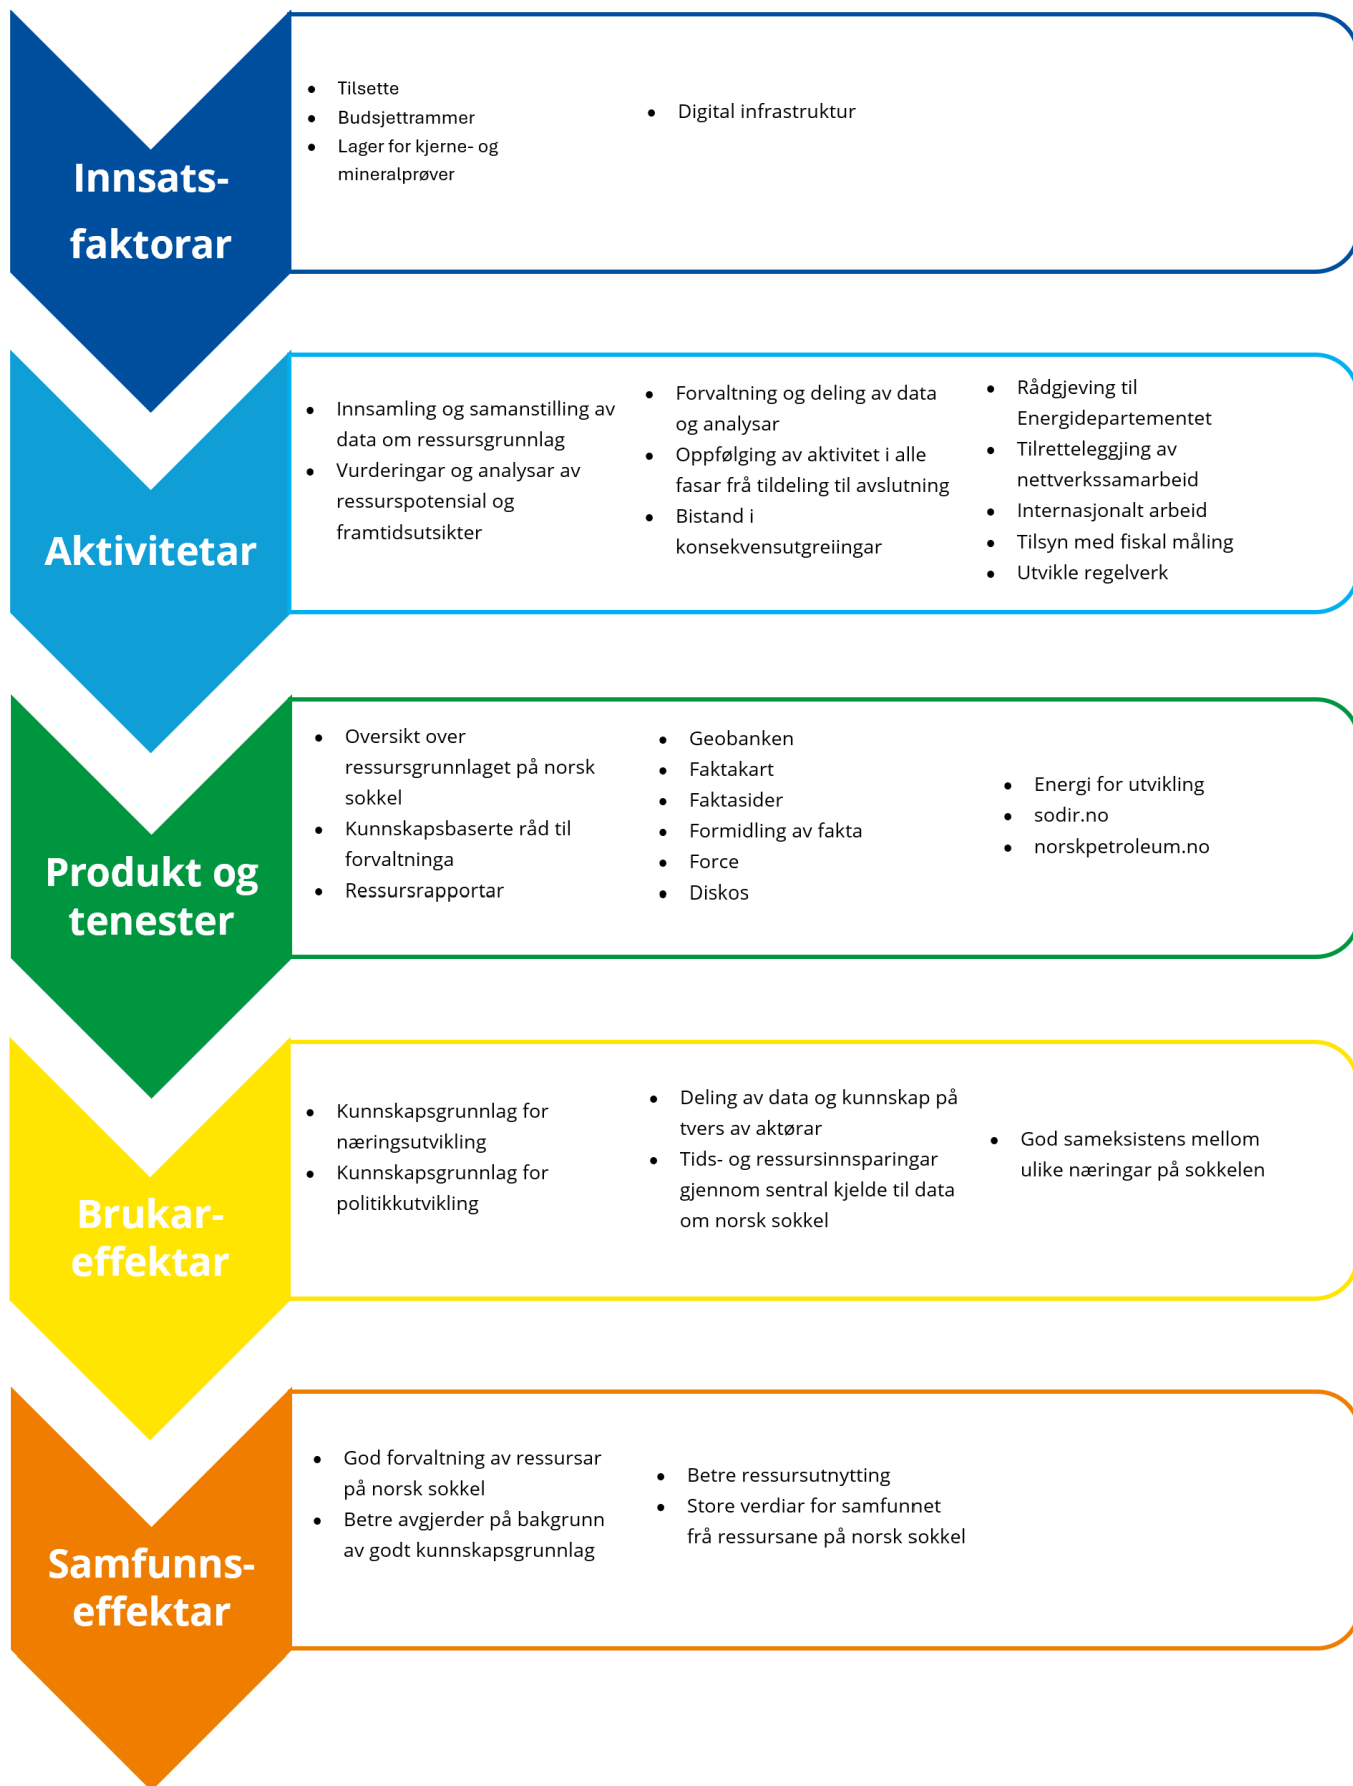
Innsats-faktorar

- Tilsette
- Budsjettrammer
- Lager for kjerne- og mineralprøver

- Digital infrastruktur

Aktivitetar

- Innsamling og samanstilling av data om ressursgrunnlag
- Vurderingar og analysar av ressurspotensial og framtidsutsikter

- Forvaltning og deling av data og analysar
- Oppfølging av aktivitet i alle fasar frå tildeling til avslutning
- Bistand i konsekvensutgreiingar

- Rådgjeving til Energidepartementet
- Tilretteleggjing av nettverkssamarbeid
- Internasjonalt arbeid
- Tilsyn med fiskal måling
- Utvikle regelverk

Produkt og tenester

- Oversikt over ressursgrunnlaget på norsk sokkel
- Kunnskapsbaserte råd til forvaltninga
- Ressursrapportar

- Geobanken
- Faktakart
- Faktasider
- Formidling av fakta
- Force
- Diskos

- Energi for utvikling
- sodir.no
- norskpetroleum.no

Brukar-effektar

- Kunnskapsgrunnlag for næringsutvikling
- Kunnskapsgrunnlag for politikkutvikling

- Deling av data og kunnskap på tvers av aktørar
- Tids- og ressursinnsparingar gjennom sentral kjelde til data om norsk sokkel

- God sameksistens mellom ulike næringar på sokkelen

Samfunns-effektar

- God forvaltning av ressursar på norsk sokkel
- Betre avgjerder på bakgrunn av godt kunnskapsgrunnlag

- Betre ressursutnytting
- Store verdiar for samfunnet frå ressursane på norsk sokkel